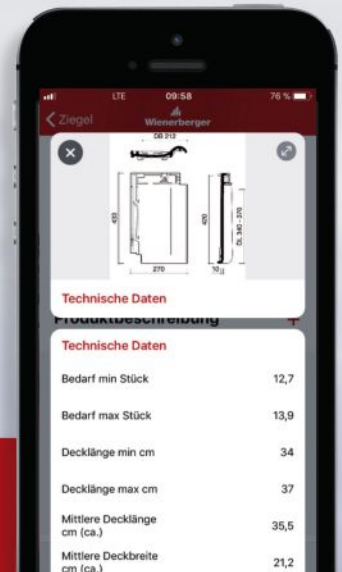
LTE 09:58 76 %

Ziegel

Wienerberger

DB 212

433

420

DL 340 - 370

270

10

Technische Daten

Produktbeschreibung

+

Technische Daten

| | |
|---|---|
| Bedarf min Stück | 12,7 |
| Bedarf max Stück | 13,9 |
| Decklänge min cm | 34 |
| Decklänge max cm | 37 |
| Mittlere Decklänge cm (ca.) | 35,5 |
| Mittlere Deckbreite cm (ca.) | 21,2 |